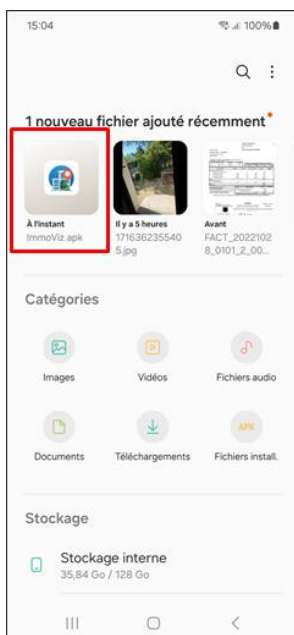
15:04

100%

1 nouveau fichier ajouté récemment

À l'instant
ImmoViz.apk

Il y a 5 heures
1716362355405.jpg

Avant
FACT_20221028_0101_2_00...

Catégories

Images

Vidéos

Fichiers audio

Documents

Téléchargements

APK

Fichiers install.

Stockage

Stockage interne
35,84 Go / 128 Go